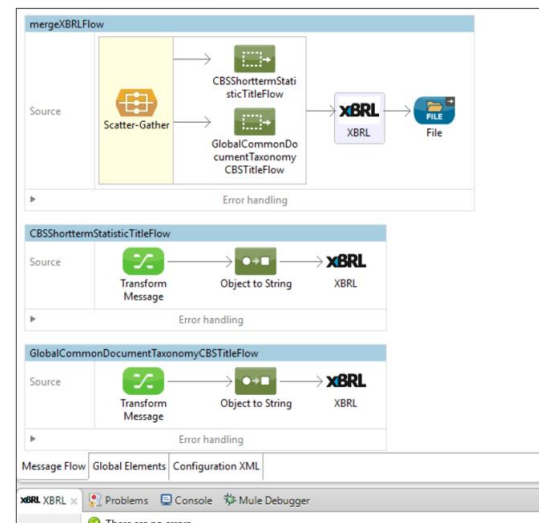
mergeXBRLFlow

Source

Scatter-Gather

CBSShorttermStatisticTitleFlow

GlobalCommonDocumentTaxonomyCBSTitleFlow

XBRL

XBRL

FILE

File

Error handling

CBSShorttermStatisticTitleFlow

Source

Transform Message

Object to String

XBRL

XBRL

Error handling

GlobalCommonDocumentTaxonomyCBSTitleFlow

Source

Transform Message

Object to String

XBRL

XBRL

Error handling

Message Flow | Global Elements | Configuration XML

XBRL XBRL × | Problems | Console | Mule Debugger

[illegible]